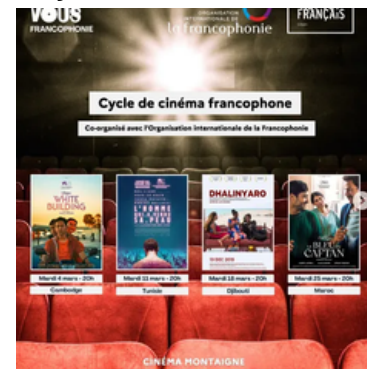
VOUS
FRANCOPHONIE

ORGANISATION INTERNATIONALE DE LA
la francophonie

FRANÇAIS

Cycle de cinéma francophone

Co-organisé avec l'Organisation Internationale de la Francophonie

WHITE BUILDING
Mardi 4 mars - 20h
Cambodge

L'HOMME QUI A VENDU SA PEAU
Mardi 11 mars - 20h
Tunisie

DHALINYARO
Mardi 18 mars - 20h
Djibouti

LE BLEU DU CAFTAN
Mardi 25 mars - 20h
Maroc

CINÉMA MONTAIGNE